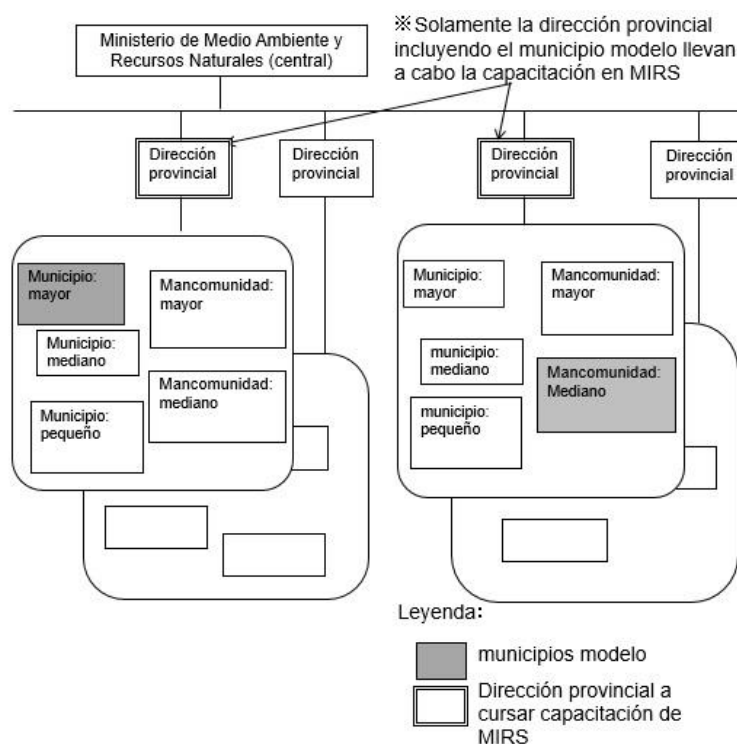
Ministerio de Medio Ambiente y Recursos Naturales (central)

※Solamente la dirección provincial incluyendo el municipio modelo llevan a cabo la capacitación en MIRS

Dirección provincial

Dirección provincial

Dirección provincial

Dirección provincial

Municipio: mayor

Mancomunidad: mayor

Municipio: mediano

Mancomunidad: mediano

Municipio: pequeño

Municipio: mayor

Mancomunidad: mayor

municipio: mediano

Mancomunidad: Mediano

municipio: pequeño

Leyenda:

municipios modelo

Dirección provincial a cursar capacitación de MIRS